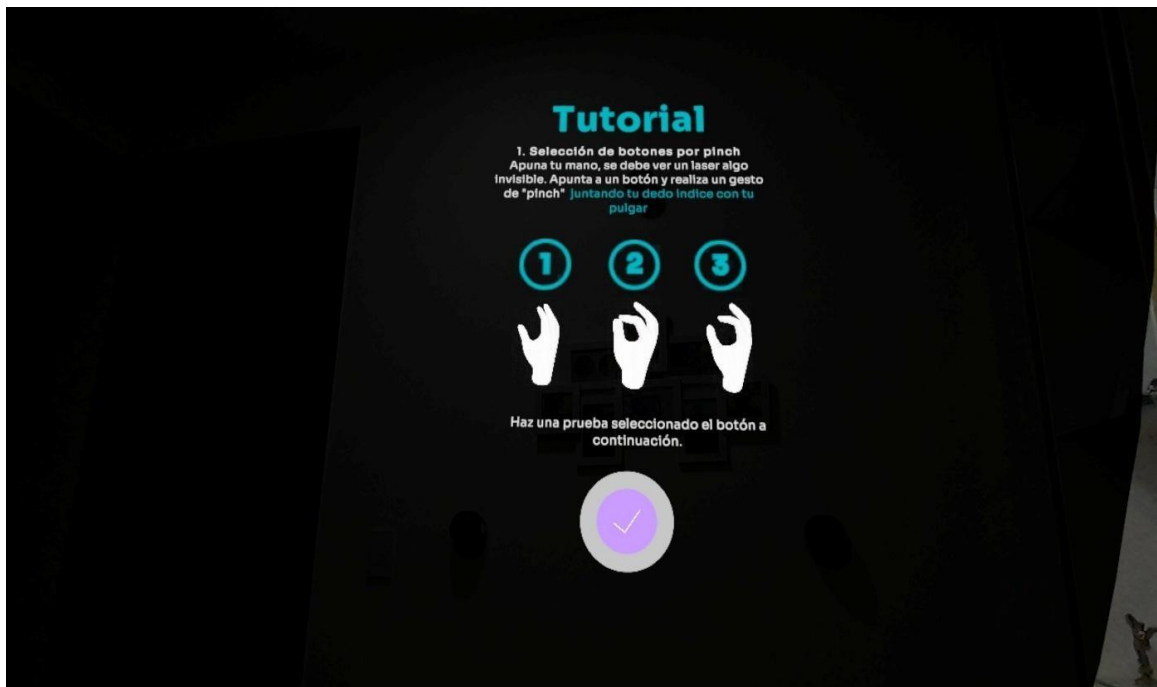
Tutorial

1. Selección de botones por pinch
Apuna tu mano, se debe ver un laser algo invisible. Apunta a un botón y realiza un gesto de "pinch" juntando tu dedo indice con tu pulgar

1 2 3

Haz una prueba seleccionado el botón a continuación.